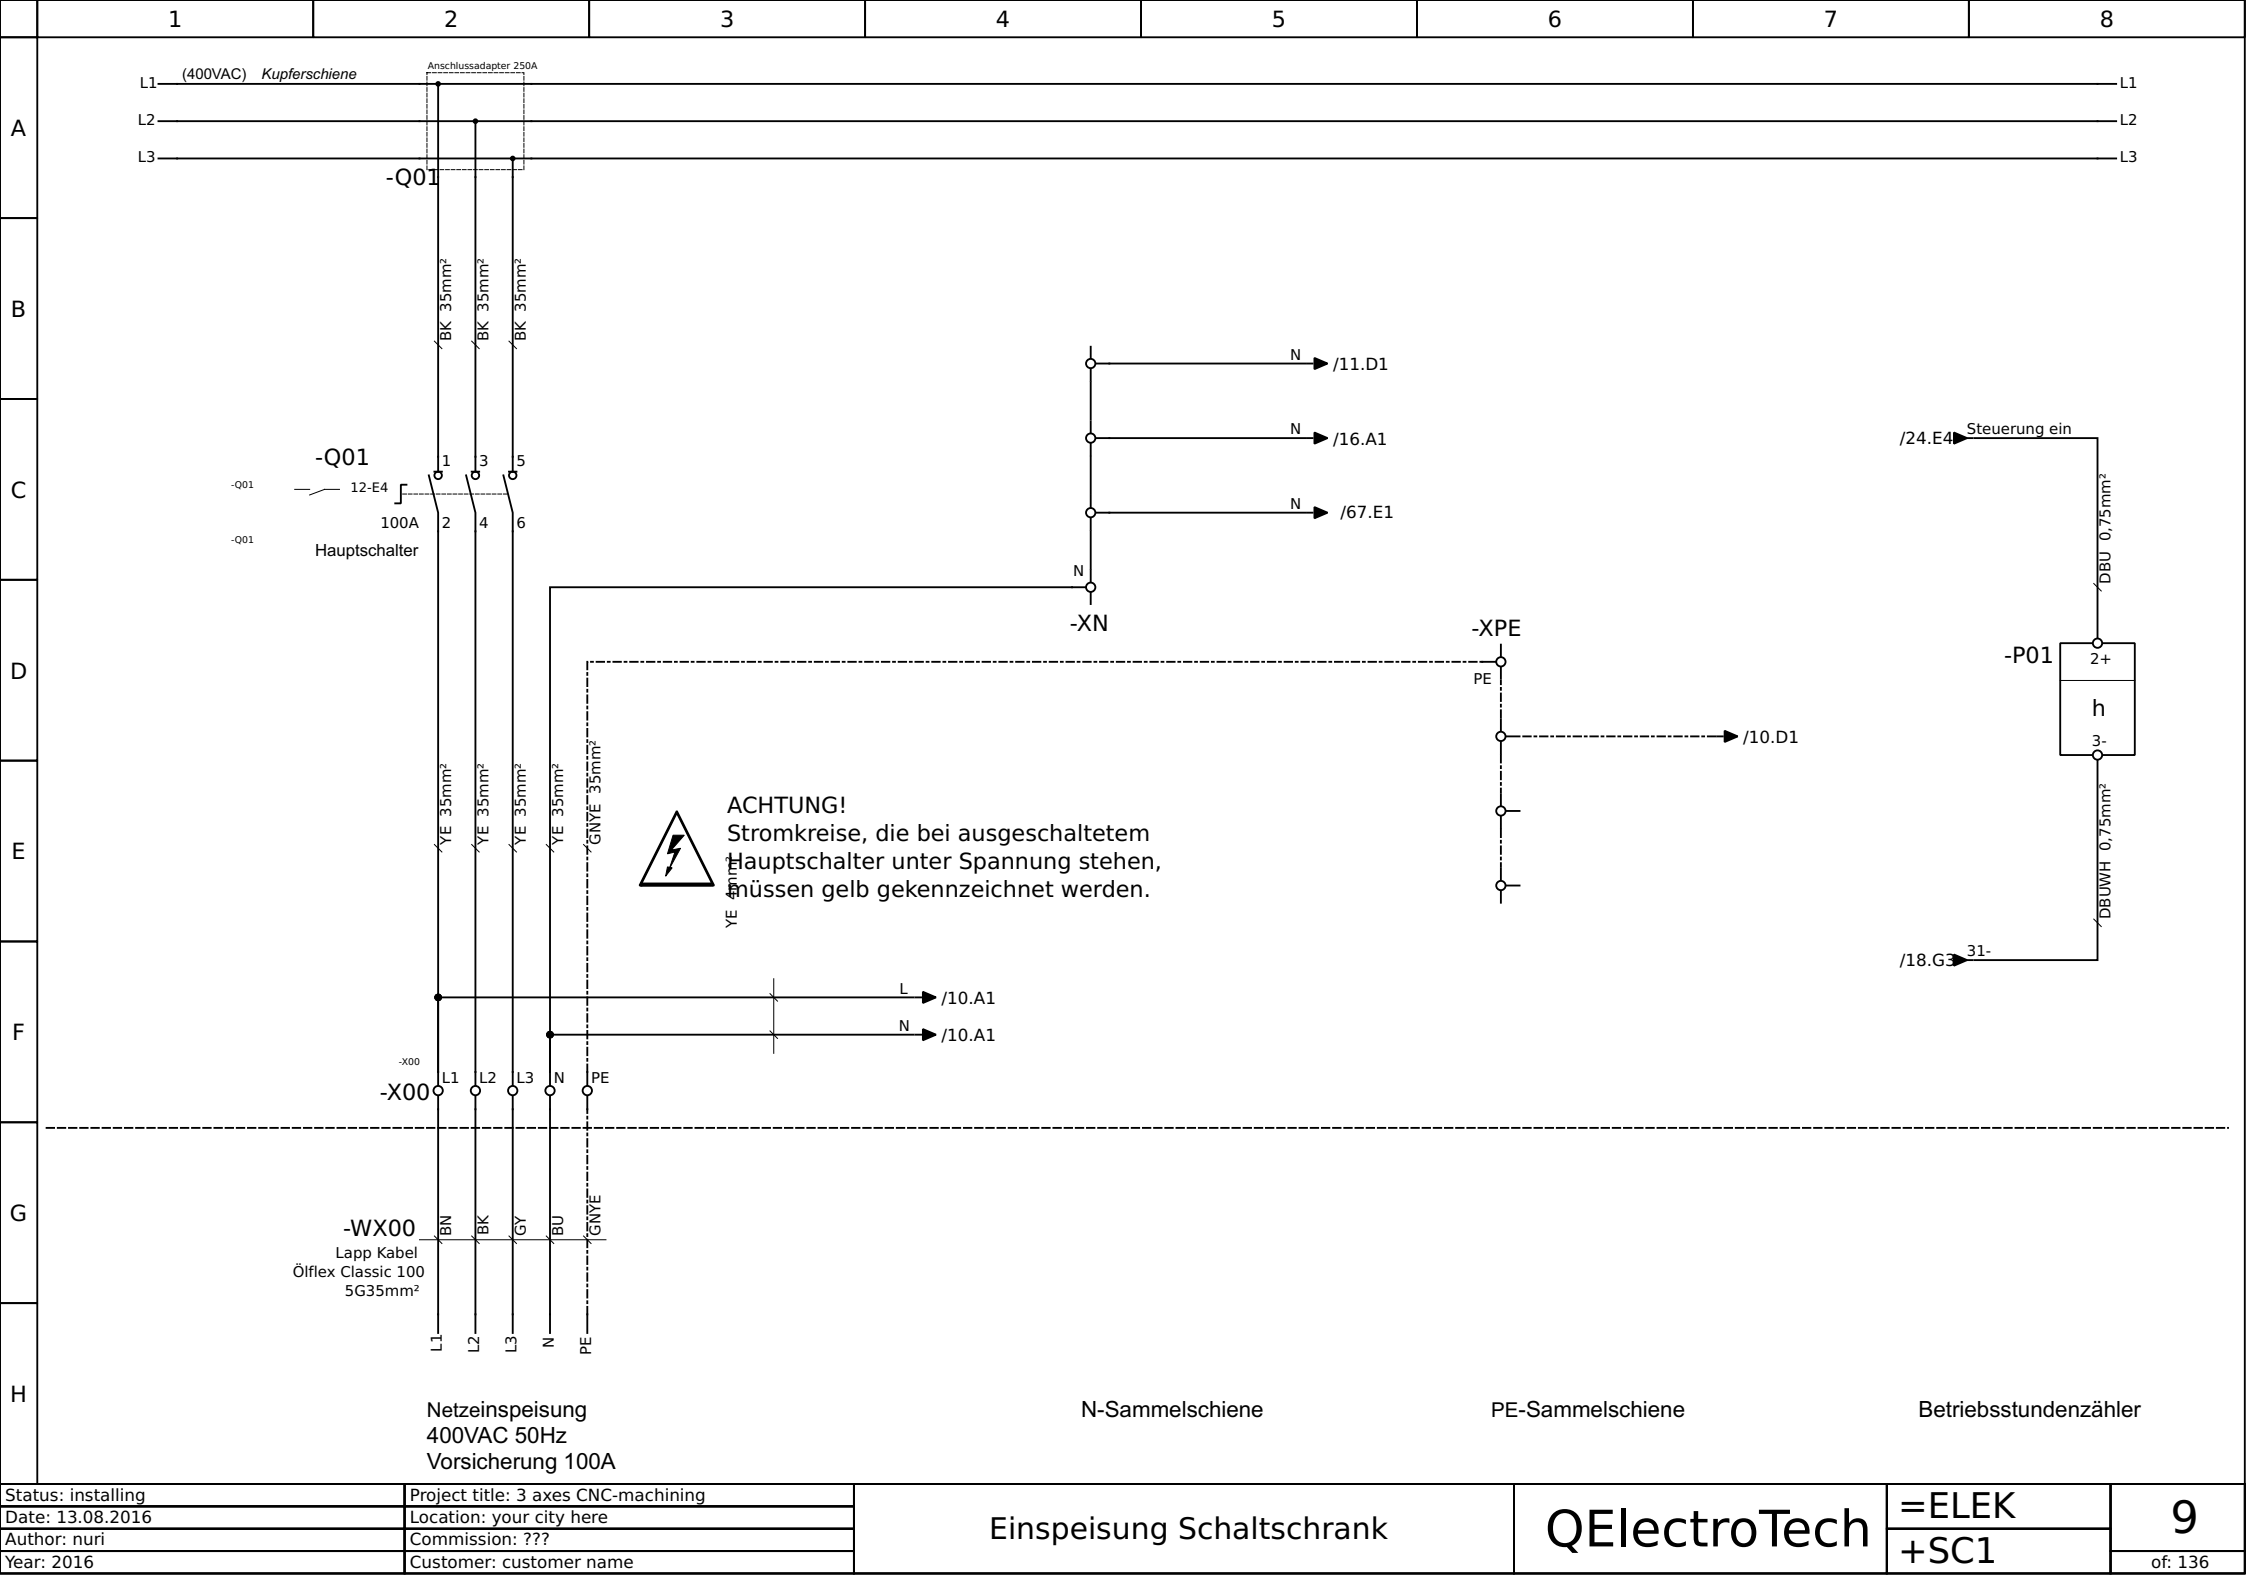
1 2 3 4 5 6 7 8

A B C D E F G H

L1 (400VAC) Kupferschiene
Anschlussadapter 250A
L2
L3
L1
L2
L3
-Q01

BK 35mm²
BK 35mm²
BK 35mm²

N /11.D1
N /16.A1
N /67.E1
N
-XN

-Q01
-Q01 12-E4
100A
-Q01
Hauptschalter
1 3 5
2 4 6

/24.E4 Steuerung ein
DBU 0,75mm²
-P01
2+
h
3-
DBUWH 0,75mm²
/18.G3 31-

-XPE
PE
/10.D1

YE 35mm²
YE 35mm²
YE 35mm²
YE 35mm²
GNYE 35mm²

ACHTUNG!
Stromkreise, die bei ausgeschaltetem Hauptschalter unter Spannung stehen, müssen gelb gekennzeichnet werden.
YE 4mm²

L /10.A1
N /10.A1

-X00
-X00 L1 L2 L3 N PE

-WX00
Lapp Kabel
Ölflex Classic 100
5G35mm²
BN BK GY BU GNYE
L1 L2 L3 N PE

Netzeinspeisung
400VAC 50Hz
Vorsicherung 100A

N-Sammelschiene

PE-Sammelschiene

Betriebsstundenzähler

| Status: installing | Project title: 3 axes CNC-machining |
|---|---|
| Date: 13.08.2016 | Location: your city here |
| Author: nuri | Commission: ??? |
| Year: 2016 | Customer: customer name |

Einspeisung Schaltschrank

QElectroTech

=ELEK
+SC1

9
of: 136